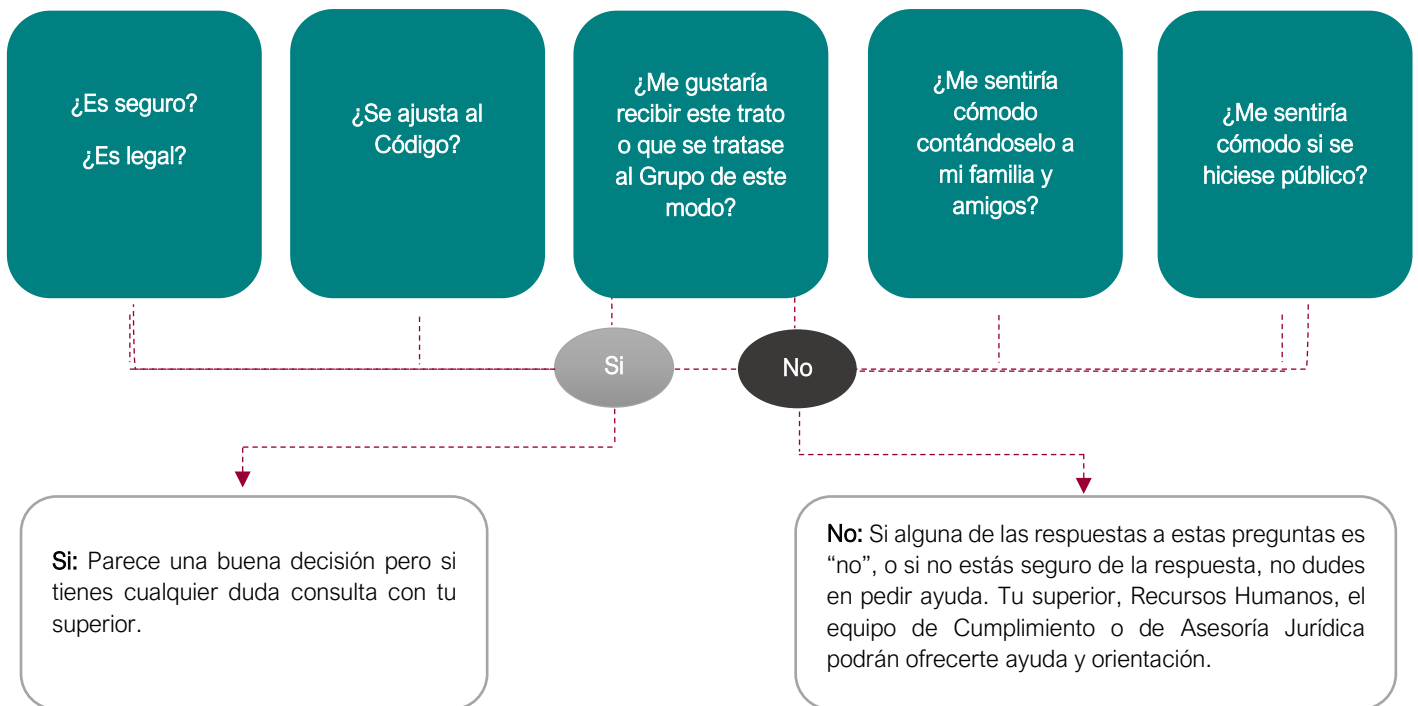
¿Es seguro?

¿Es legal?

¿Se ajusta al Código?

¿Me gustaría recibir este trato o que se tratase al Grupo de este modo?

¿Me sentiría cómodo contándoselo a mi familia y amigos?

¿Me sentiría cómodo si se hiciese público?

Si

No

Si: Parece una buena decisión pero si tienes cualquier duda consulta con tu superior.

No: Si alguna de las respuestas a estas preguntas es "no", o si no estás seguro de la respuesta, no dudes en pedir ayuda. Tu superior, Recursos Humanos, el equipo de Cumplimiento o de Asesoría Jurídica podrán ofrecerte ayuda y orientación.